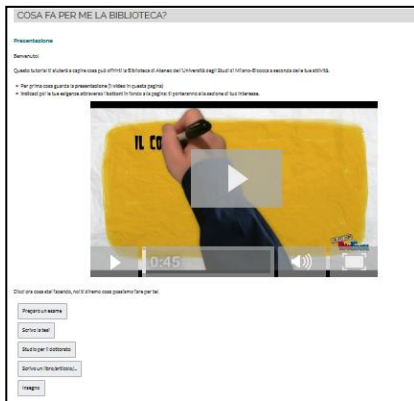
COSA FA PER ME LA BIBLIOTECA?

Presentazione

Benvenuto!

Questo tutorial ti aiuterà a capire cosa può offrirti la Biblioteca di Ateneo dell'Università degli Studi di Milano-Bicocca a seconda delle tue attività.

- Per prima cosa guarda la presentazione (il video in questa pagina)
- Indicaci poi le tue esigenze attraverso i bottoni in fondo alla pagina: ti porteranno alla sezione di tuo interesse.

IL CO

0:45

Dicci ora cosa stai facendo, noi ti diremo cosa possiamo fare per te:

Preparo un esame

Scrivo la tesi

Studio per il dottorato

Scrivo un libro/articolo/...

Insegno